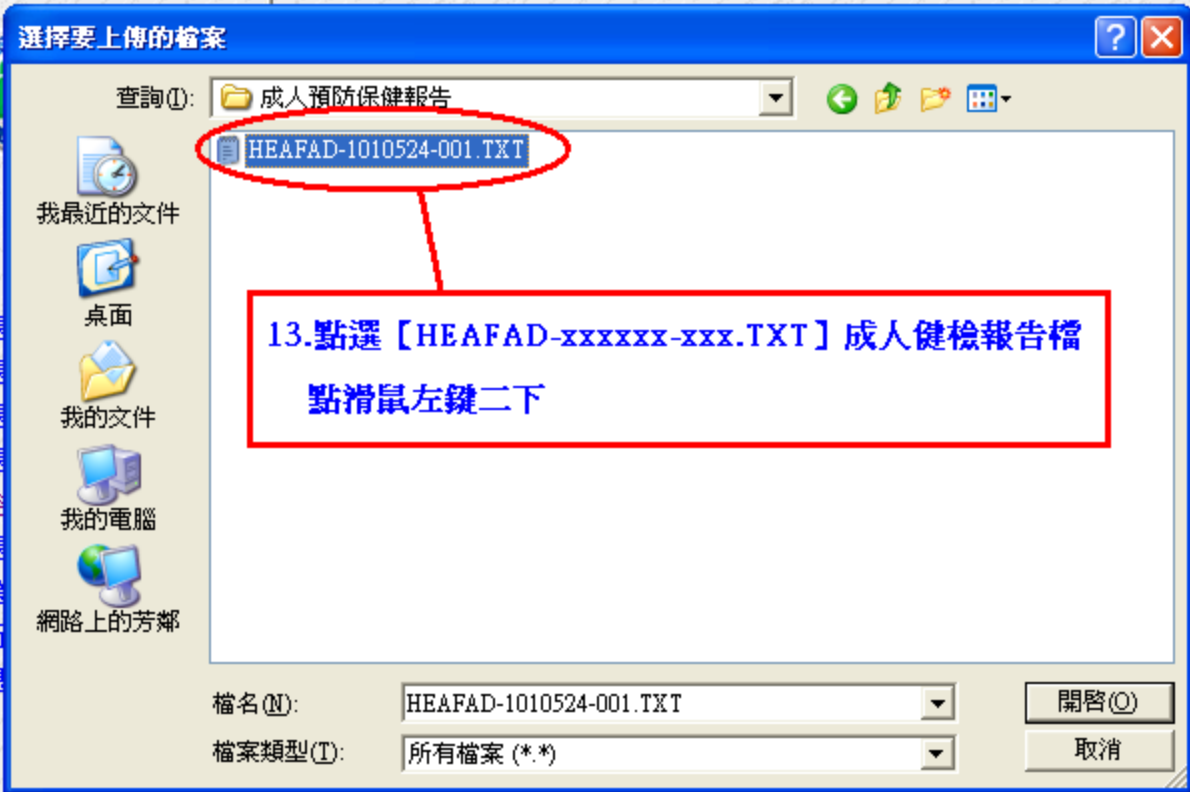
選擇要上傳的檔案

查詢(I): 成人預防保健報告

HEAFAD-1010524-001.TXT

我最近的文件

桌面

我的文件

我的電腦

網路上的芳鄰

13.點選【HEAFAD-xxxxxx-xxx.TXT】成人健檢報告檔

點滑鼠左鍵二下

檔名(N): HEAFAD-1010524-001.TXT

檔案類型(T): 所有檔案 (*.*)

開啟(O)

取消